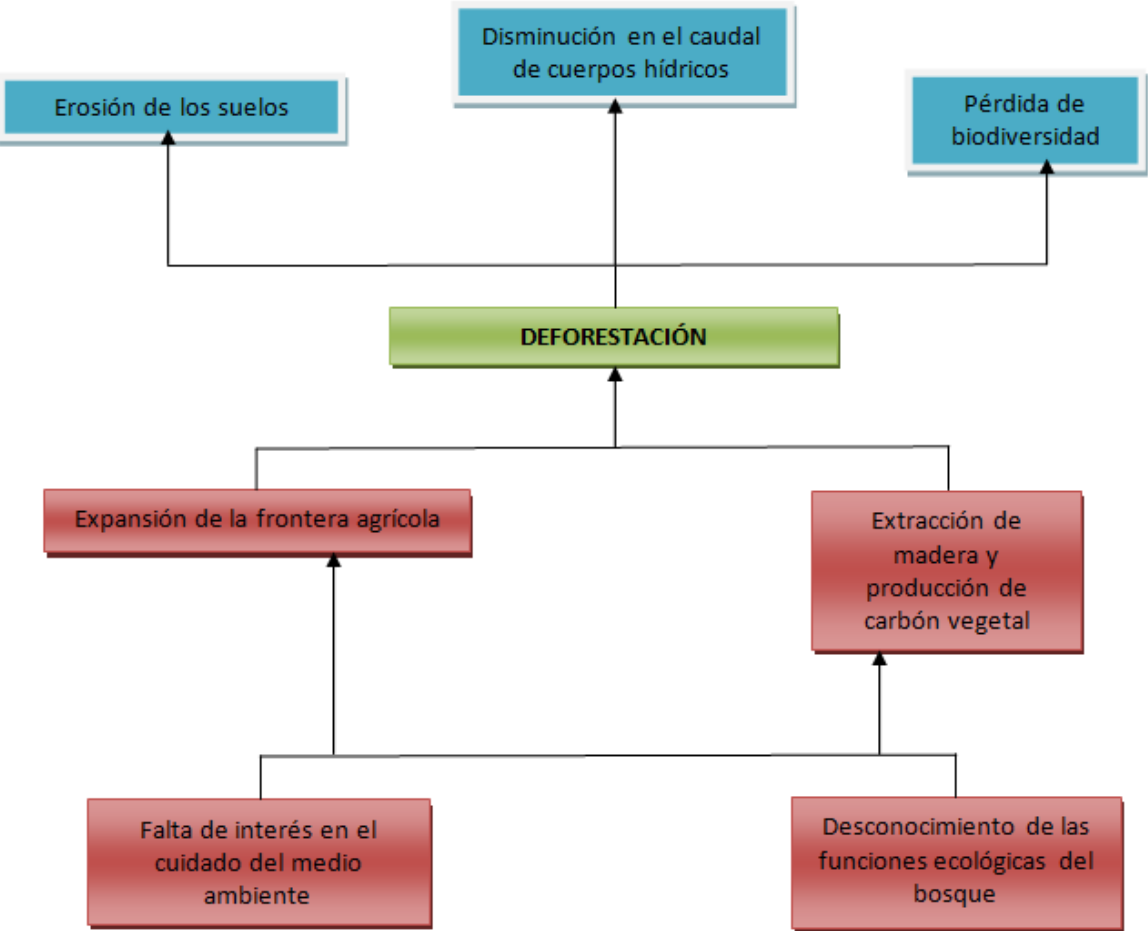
Disminución en el caudal de cuerpos hídricos

Erosión de los suelos

Pérdida de biodiversidad

DEFORESTACIÓN

Expansión de la frontera agrícola

Extracción de madera y producción de carbón vegetal

Falta de interés en el cuidado del medio ambiente

Desconocimiento de las funciones ecológicas del bosque